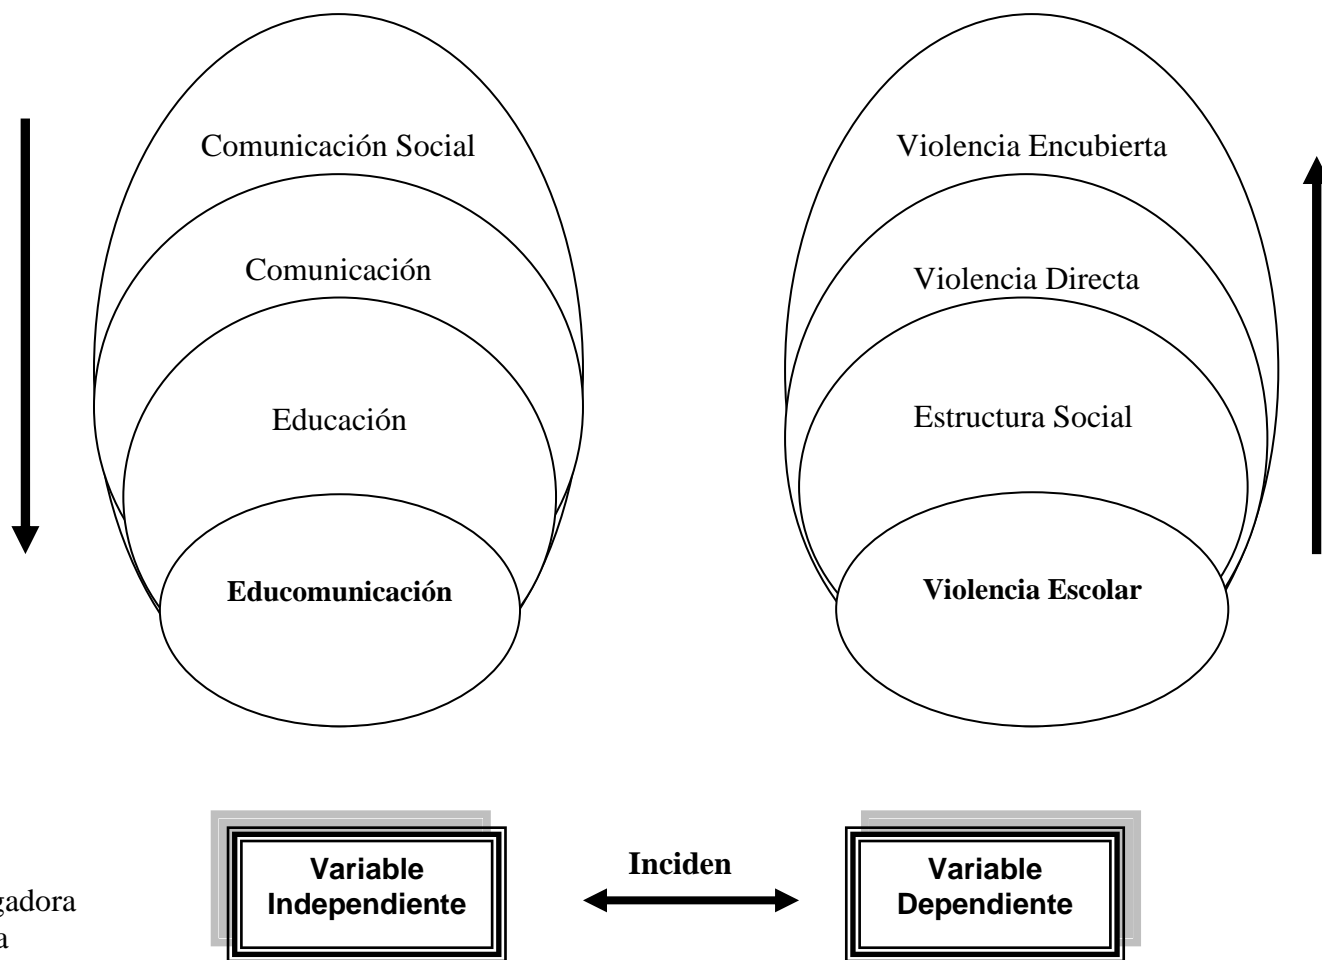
Comunicación Social

Comunicación

Educación

Educomunicación

Violencia Encubierta

Violencia Directa

Estructura Social

Violencia Escolar

Variable Independiente

Inciden

Variable Dependiente

gadora
a